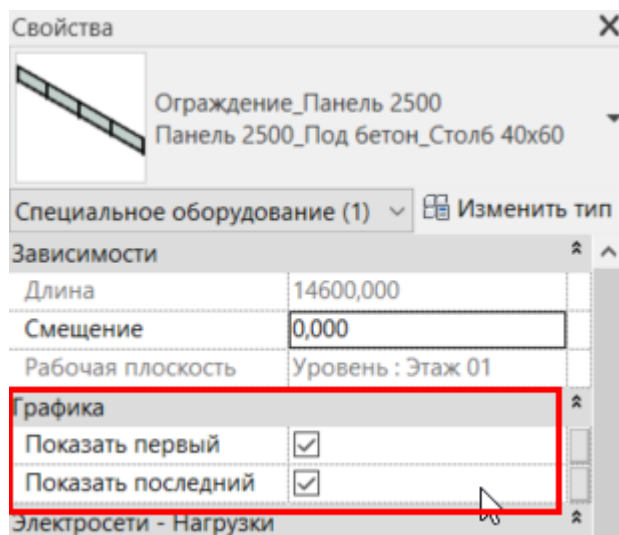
Свойства

Ограждение_Панель 2500
Панель 2500_Под бетон_Столб 40х60

Специальное оборудование (1)
Изменить тип

Зависимости

| | |
|---|---|
| Длина | 14600,000 |
| Смещение | 0,000 |
| Рабочая плоскость | Уровень : Этаж 01 |

Графика

| | |
|---|---|
| Показать первый | ☑ |
| Показать последний | ☑ |

Электросети - Нагрузки